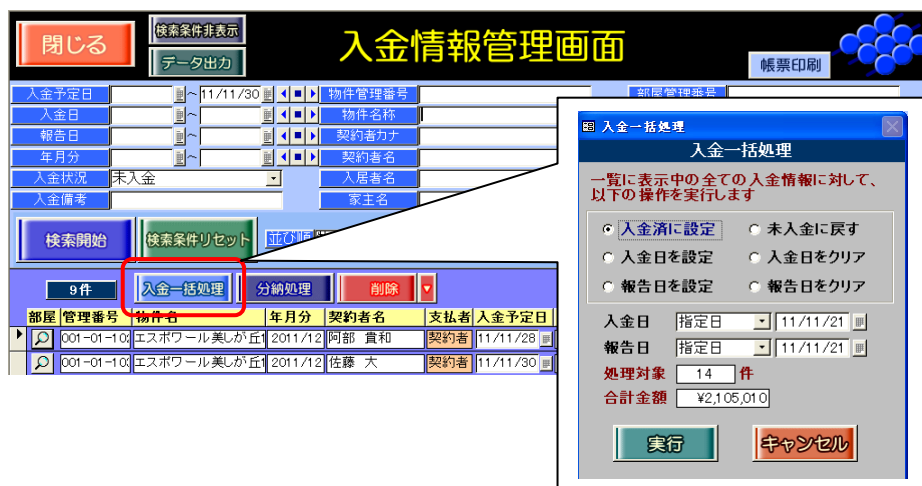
閉じる
検索条件非表示
データ出力
入金情報管理画面
帳票印刷

入金予定日 ~ 11/11/30
物件管理番号
部屋管理番号
入金日 ~
物件名称
報告日 ~
契約者カナ
年月分 ~
契約者名
入金状況 未入金
入居者名
入金備考
家主名

検索開始
検索条件リセット
並び順

9件
入金一括処理
分納処理
削除

| 部屋 | 管理番号 | 物件名 | 年月分 | 契約者名 | 支払者 | 入金予定日 |
|---|---|---|---|---|---|---|
| | 001-01-10 | エスポワール美しが丘 | 2011/12 | 阿部 貴和 | 契約者 | 11/11/28 |
| | 001-01-10 | エスポワール美しが丘 | 2011/12 | 佐藤 大 | 契約者 | 11/11/30 |

入金一括処理
入金一括処理
一覧に表示中の全ての入金情報に対して、以下の操作を実行します
入金済に設定
未入金に戻す
入金日を設定
入金日をクリア
報告日を設定
報告日をクリア
入金日 指定日 11/11/21
報告日 指定日 11/11/21
処理対象 14 件
合計金額 ¥2,105,010
実行
キャンセル